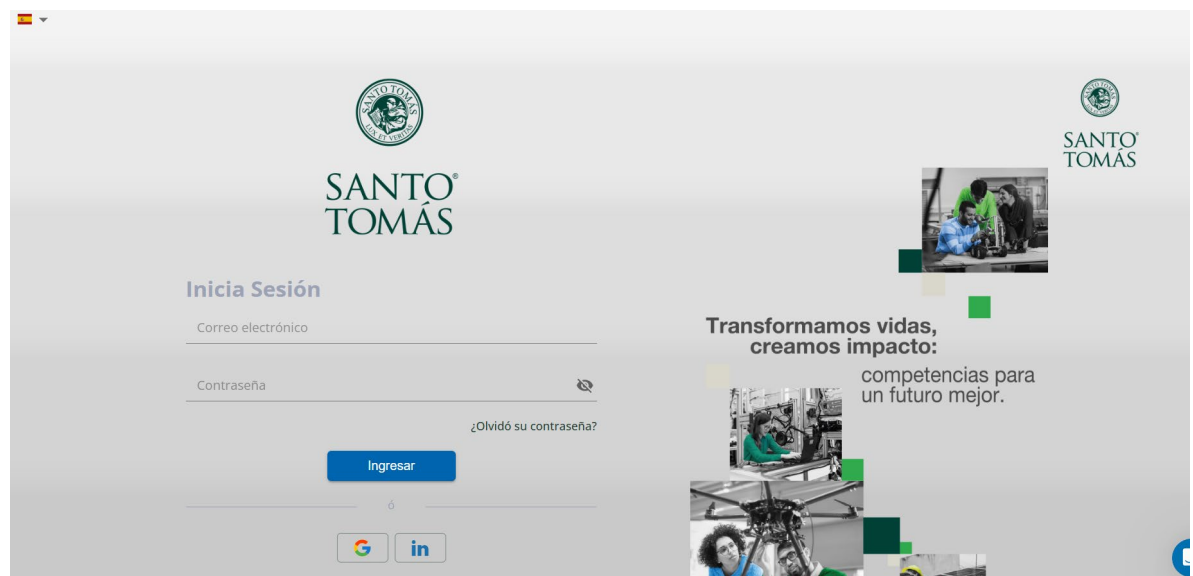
SANTO TOMÁS
LUX ET VERITAS

SANTO®
TOMÁS

Inicia Sesión

Correo electrónico

Contraseña

¿Olvidó su contraseña?

Ingresar

ó

in

SANTO TOMÁS

SANTO
TOMÁS

Transformamos vidas, creamos impacto:
competencias para un futuro mejor.